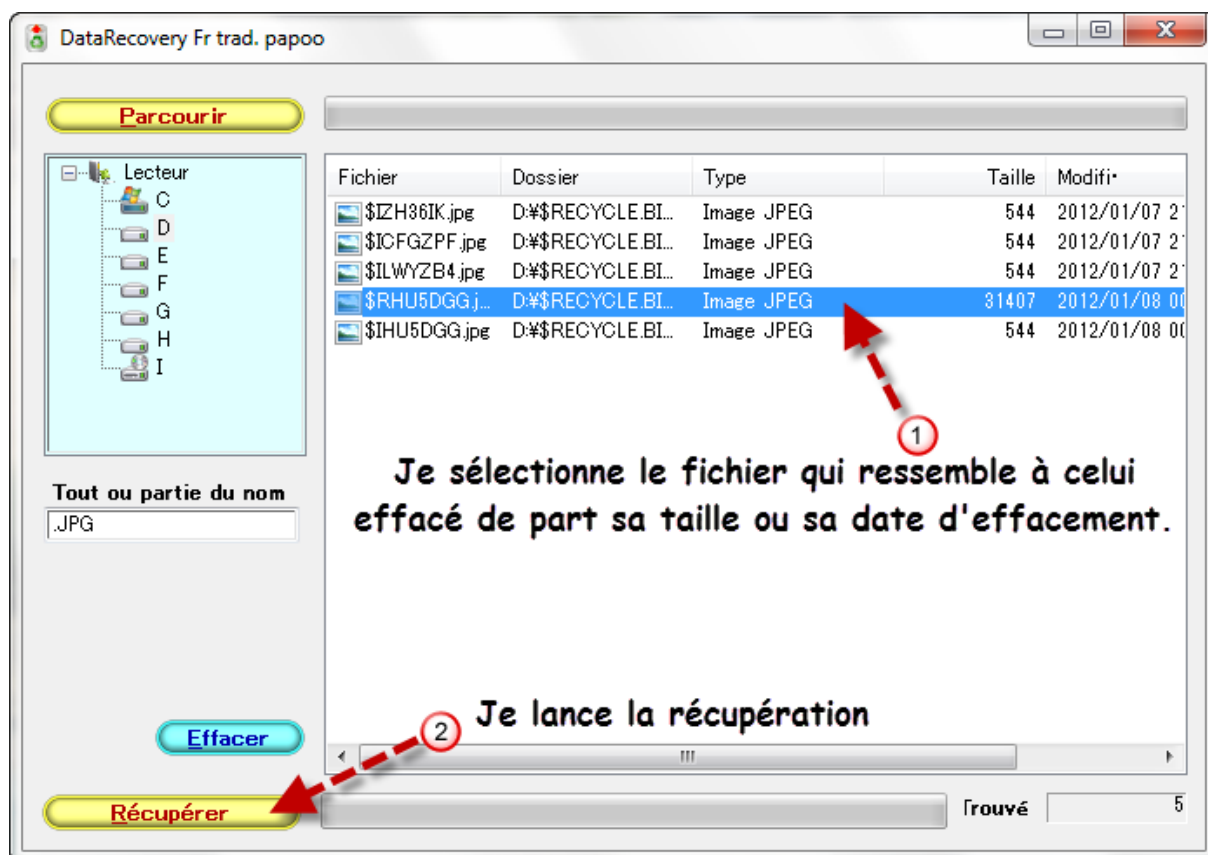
DataRecovery Fr trad. papoo

Parcourir

Lecteur
C
D
E
F
G
H
I

| Fichier | Dossier | Type | Taille | Modifi· |
|---|---|---|---|---|
| $IZH36IK.jpg | D:¥$RECYCLE.BI... | Image JPEG | 544 | 2012/01/07 2 |
| $ICFGZPF.jpg | D:¥$RECYCLE.BI... | Image JPEG | 544 | 2012/01/07 2 |
| $ILWYZB4.jpg | D:¥$RECYCLE.BI... | Image JPEG | 544 | 2012/01/07 2 |
| $RHU5DGG.j... | D:¥$RECYCLE.BI... | Image JPEG | 31407 | 2012/01/08 0 |
| $IHU5DGG.jpg | D:¥$RECYCLE.BI... | Image JPEG | 544 | 2012/01/08 0 |

1

Je sélectionne le fichier qui ressemble à celui effacé de part sa taille ou sa date d'effacement.

Tout ou partie du nom
.JPG

2

Je lance la récupération

Effacer

Récupérer

Trouvé 5